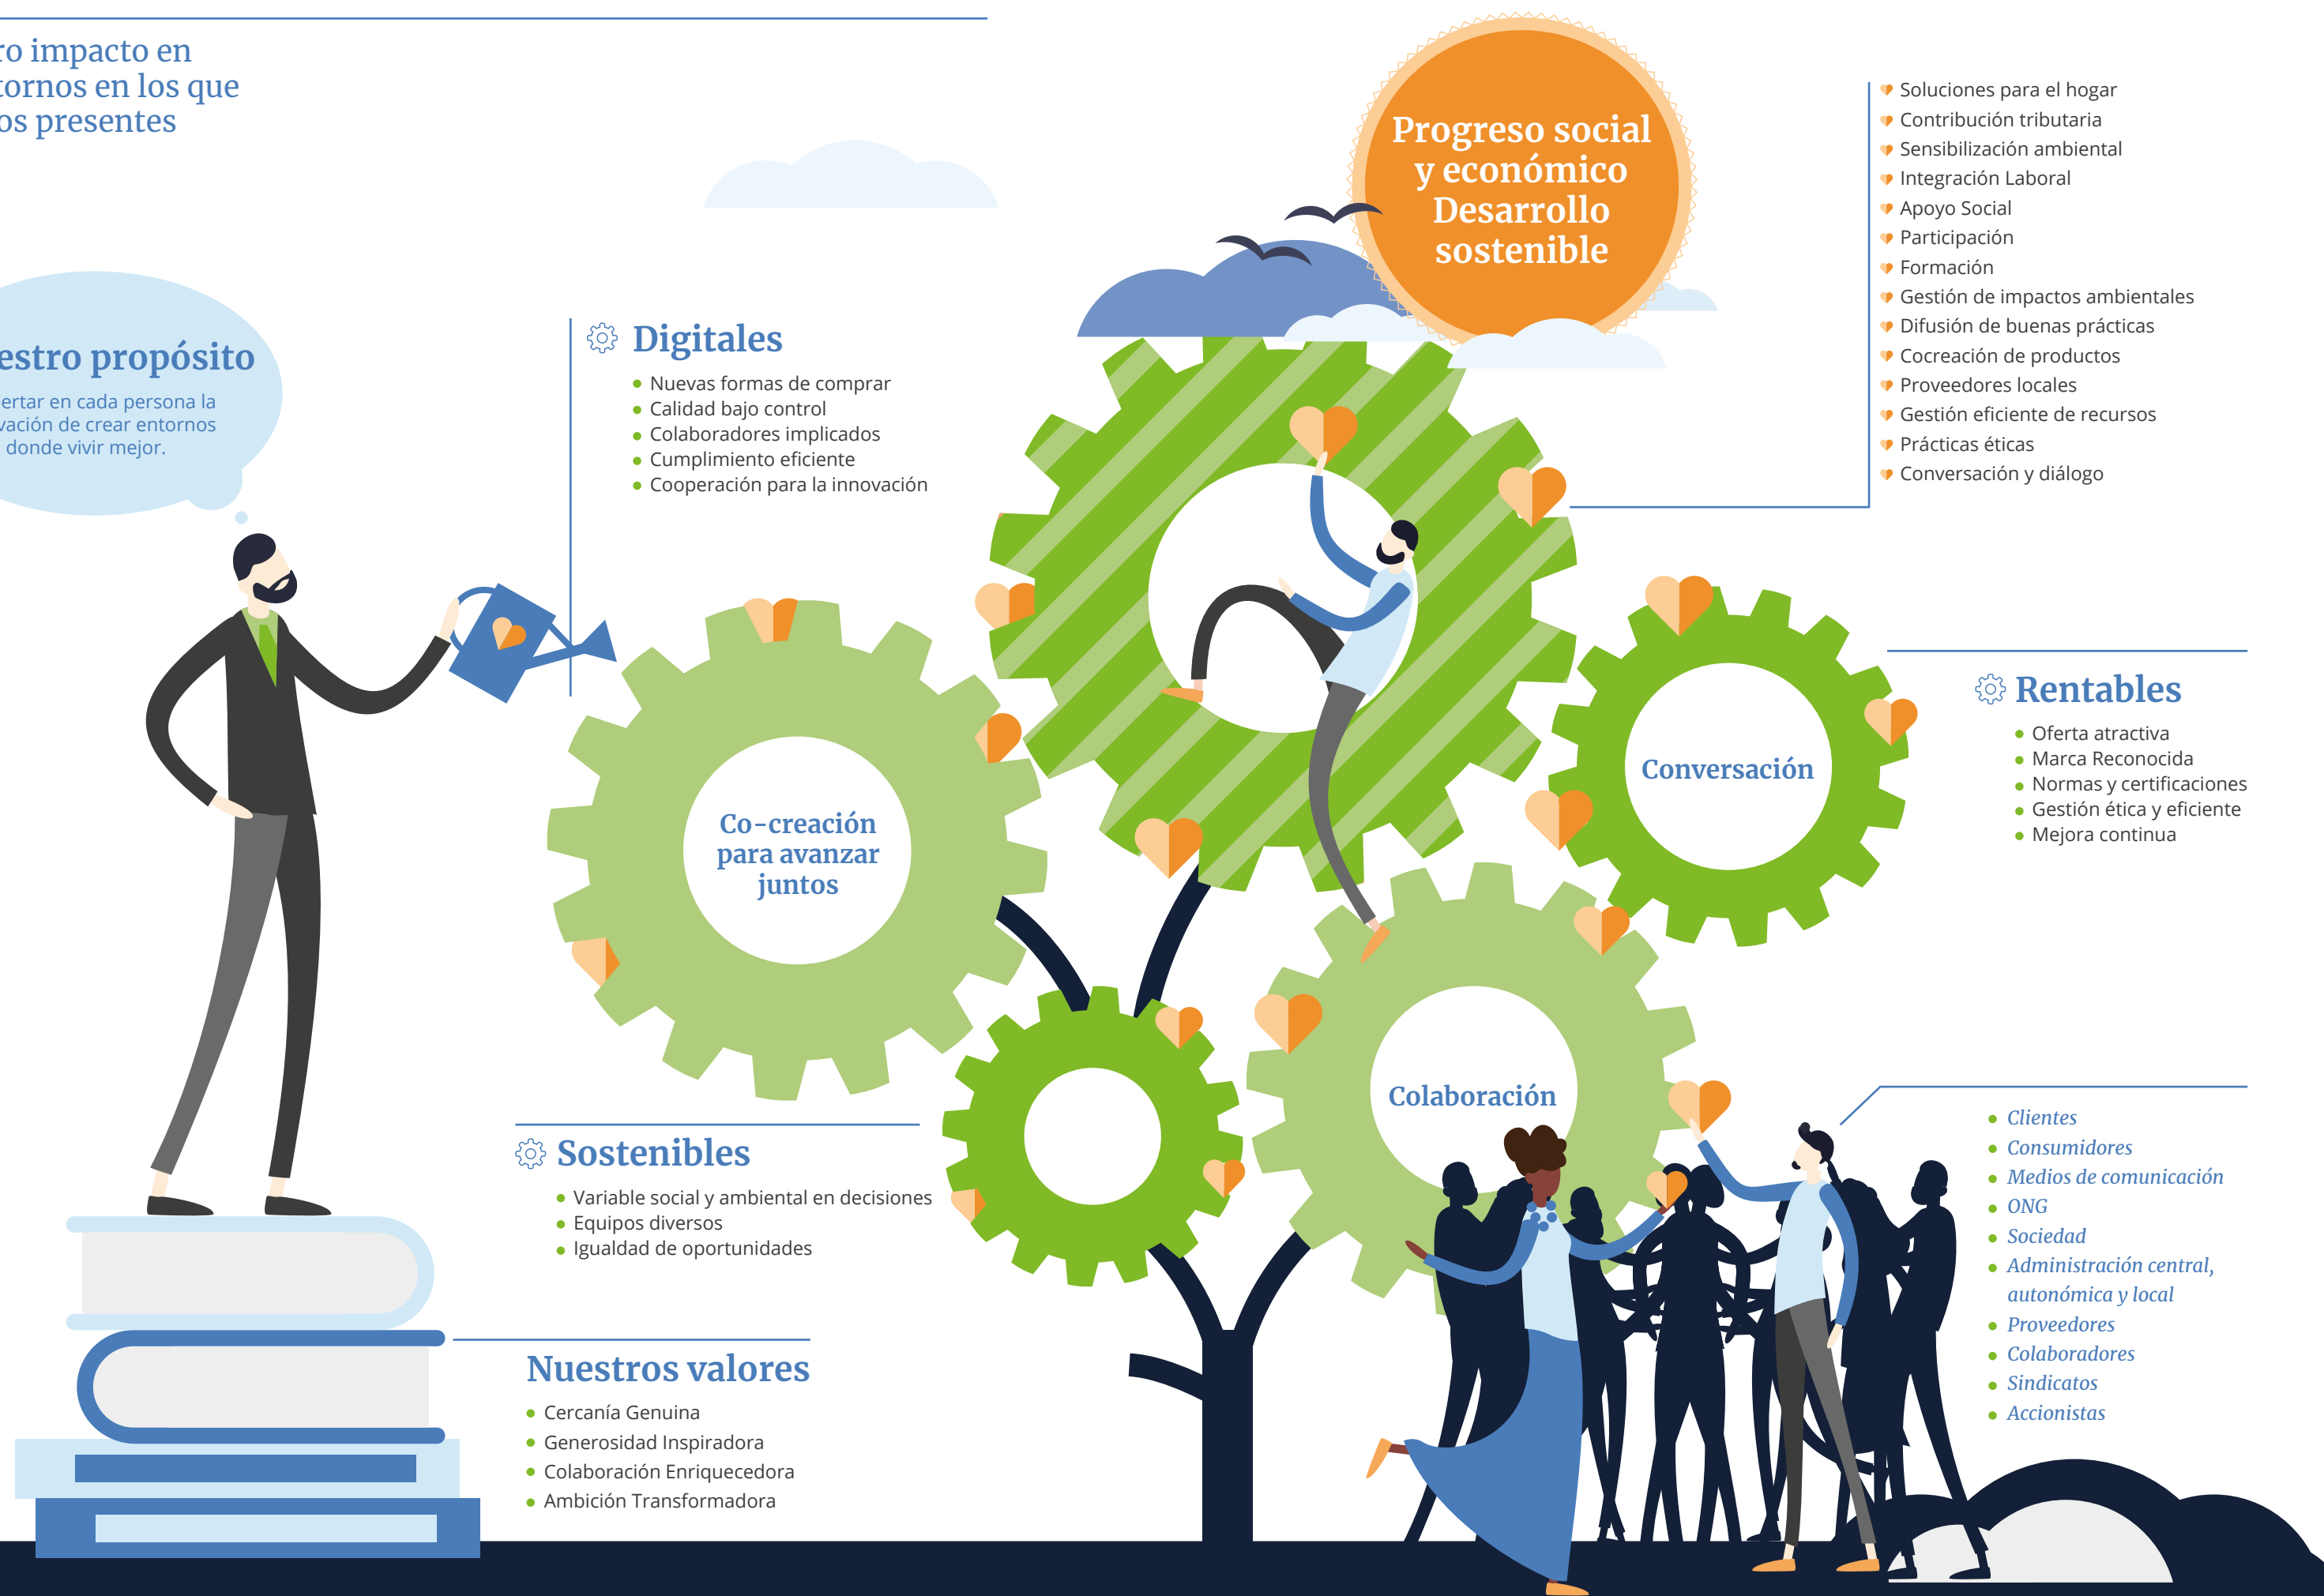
ro impacto en
tornos en los que
os presentes

estro propósito

ertar en cada persona la
vación de crear entornos
donde vivir mejor.

Progreso social y económico Desarrollo sostenible

Soluciones para el hogar
Contribución tributaria
Sensibilización ambiental
Integración Laboral
Apoyo Social
Participación
Formación
Gestión de impactos ambientales
Difusión de buenas prácticas
Cocreación de productos
Proveedores locales
Gestión eficiente de recursos
Prácticas éticas
Conversación y diálogo

Digitales
- Nuevas formas de comprar
- Calidad bajo control
- Colaboradores implicados
- Cumplimiento eficiente
- Cooperación para la innovación

Co-creación para avanzar juntos

Conversación

Rentables
- Oferta atractiva
- Marca Reconocida
- Normas y certificaciones
- Gestión ética y eficiente
- Mejora continua

Colaboración

Sostenibles
- Variable social y ambiental en decisiones
- Equipos diversos
- Igualdad de oportunidades

Nuestros valores
- Cercanía Genuina
- Generosidad Inspiradora
- Colaboración Enriquecedora
- Ambición Transformadora

- Clientes
- Consumidores
- Medios de comunicación
- ONG
- Sociedad
- Administración central, autonómica y local
- Proveedores
- Colaboradores
- Sindicatos
- Accionistas